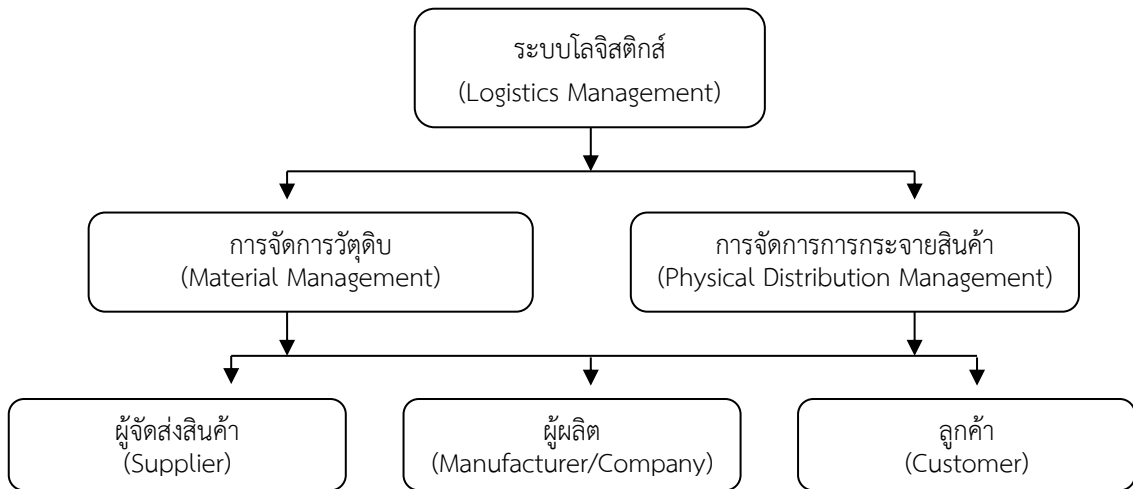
ระบบโลจิสติกส์
(Logistics Management)

การจัดการวัตถุดิบ
(Material Management)

การจัดการการกระจายสินค้า
(Physical Distribution Management)

ผู้จัดส่งสินค้า
(Supplier)

ผู้ผลิต
(Manufacturer/Company)

ลูกค้า
(Customer)